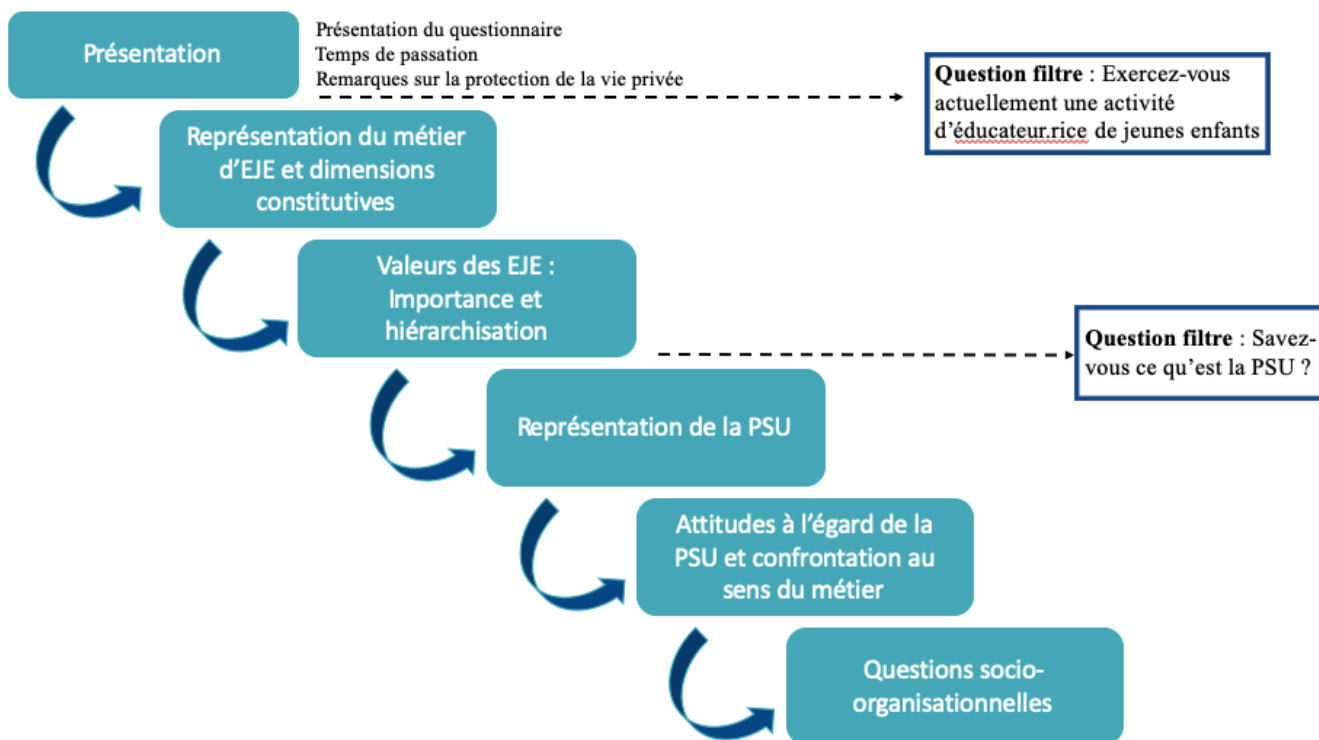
Présentation

Présentation du questionnaire
Temps de passation
Remarques sur la protection de la vie privée

Question filtre : Exercez-vous actuellement une activité d'éducateur.rice de jeunes enfants

Représentation du métier d'EJE et dimensions constitutives

Valeurs des EJE : Importance et hiérarchisation

Question filtre : Savez-vous ce qu'est la PSU ?

Représentation de la PSU

Attitudes à l'égard de la PSU et confrontation au sens du métier

Questions socio-organisationnelles